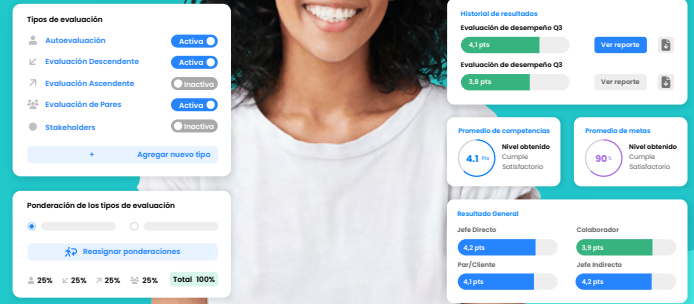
Tipos de evaluación

Autoevaluación Activa

Evaluación Descendente Activa

Evaluación Ascendente Inactiva

Evaluación de Pares Activa

Stakeholders Inactiva

+ Agregar nuevo tipo

Ponderación de los tipos de evaluación

Reasignar ponderaciones

25% 25% 25% 25% Total 100%

Historial de resultados

Evaluación de desempeño Q3

4,1 pts Ver reporte

Evaluación de desempeño Q3

3,8 pts Ver reporte

Promedio de competencias

4.1 Pts Nivel obtenido Cumple Satisfactorio

Promedio de metas

90 % Nivel obtenido Cumple Satisfactorio

Resultado General

Jefe Directo

4,2 pts

Colaborador

3,9 pts

Par/Cliente

4,1 pts

Jefe Indirecto

4,2 pts